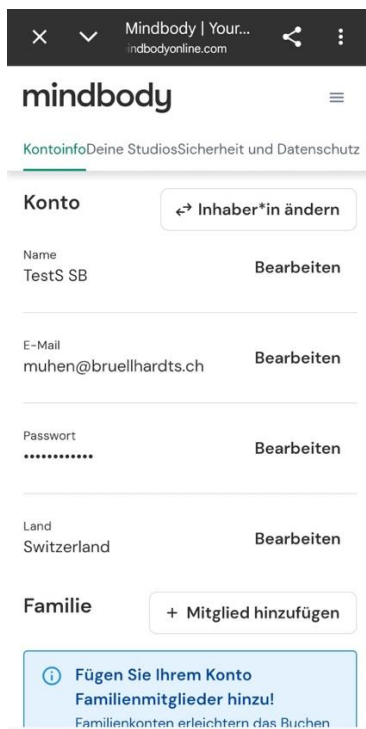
Mindbody | Your...
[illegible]ndbodyonline.com

mindbody

Kontoinfo Deine Studios Sicherheit und Datenschutz

Konto

Inhaber*in ändern

Name
TestS SB
Bearbeiten

E-Mail
muhen@bruellhardts.ch
Bearbeiten

Passwort
••••••••••••
Bearbeiten

Land
Switzerland
Bearbeiten

Familie

+ Mitglied hinzufügen

Fügen Sie Ihrem Konto Familienmitglieder hinzu!

Familienkonten erleichtern das Buchen